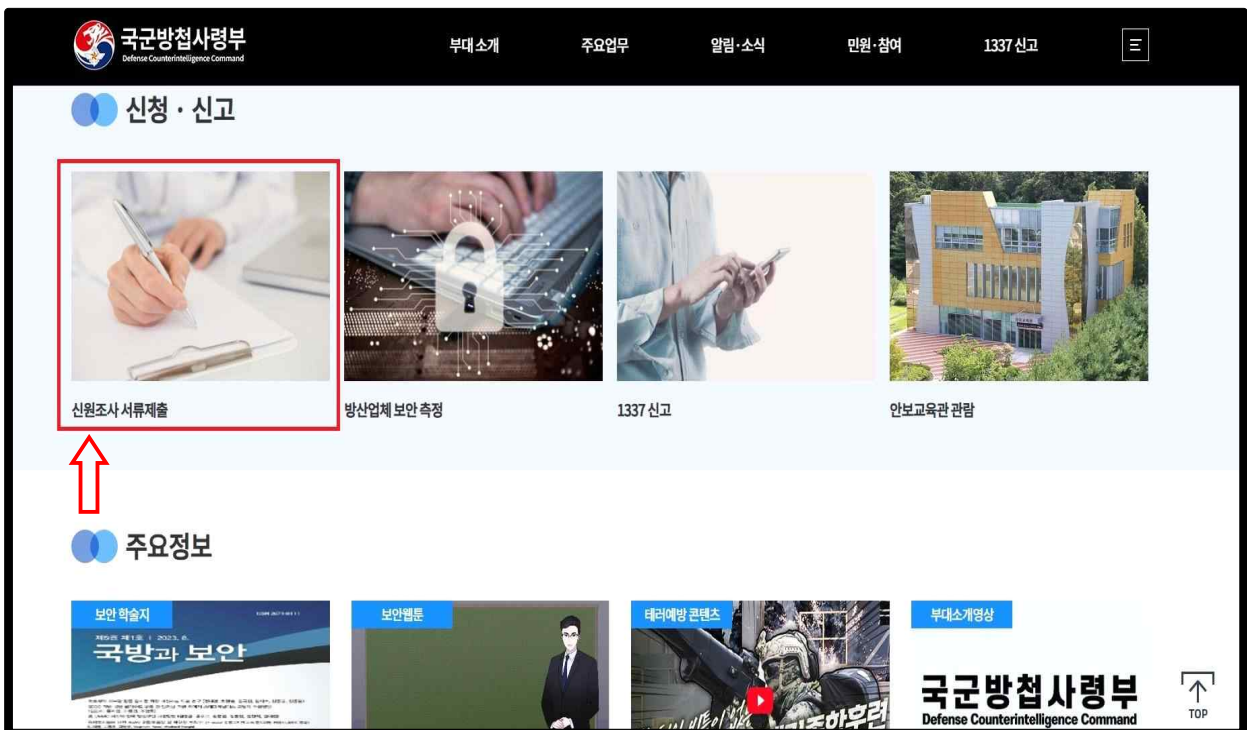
국군방첩사령부
Defense Counterintelligence Command

부대소개 주요업무 알림·소식 민원·참여 1337 신고

신청 · 신고

신원조사 서류제출

방산업체 보안 측정

1337 신고

안보교육관 관람

주요정보

보안 학술지

제69권 제1호 | 2023. 6.

국방과 보안

보안웹툰

테러예방 콘텐츠

부대소개영상

국군방첩사령부
Defense Counterintelligence Command

TOP